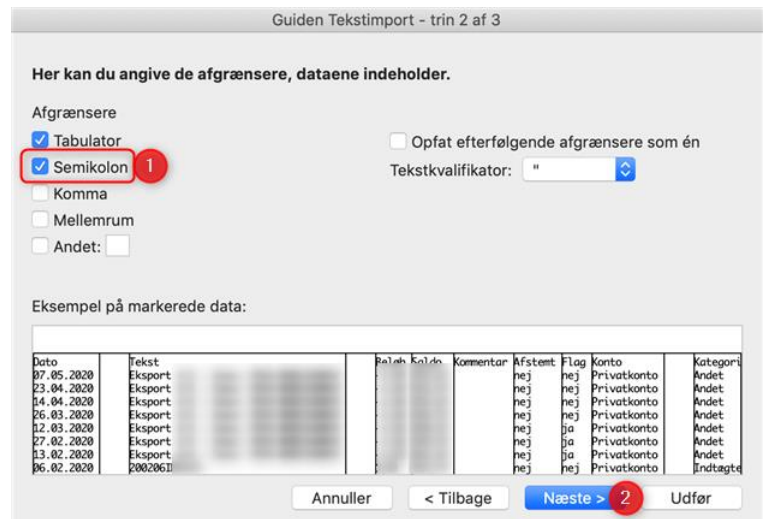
Guiden Tekstimport - trin 2 af 3

Her kan du angive de afgrænsere, dataene indeholder.

Afgrænsere

Tabulator

Semikolon 1

Komma

Mellemrum

Andet:

Opfat efterfølgende afgrænsere som én

Tekstkvalifikator: "

Eksempel på markerede data:

| Dato | Tekst | Beløb | Saldo | Kommentar | Afstemt | Flag | Konto | Kategori |
|---|---|---|---|---|---|---|---|---|
| 07.05.2020 | Eksport | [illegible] | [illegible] | | nej | nej | Privatkonto | Andet |
| 23.04.2020 | Eksport | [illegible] | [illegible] | | nej | nej | Privatkonto | Andet |
| 14.04.2020 | Eksport | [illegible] | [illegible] | | nej | nej | Privatkonto | Andet |
| 26.03.2020 | Eksport | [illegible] | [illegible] | | nej | nej | Privatkonto | Andet |
| 12.03.2020 | Eksport | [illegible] | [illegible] | | nej | ja | Privatkonto | Andet |
| 27.02.2020 | Eksport | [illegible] | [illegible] | | nej | ja | Privatkonto | Andet |
| 13.02.2020 | Eksport | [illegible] | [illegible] | | nej | ja | Privatkonto | Andet |
| 06.02.2020 | 200206I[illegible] | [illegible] | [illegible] | | nej | nej | Privatkonto | Indtægte |

Annuller

< Tilbage

Næste > 2

Udfør